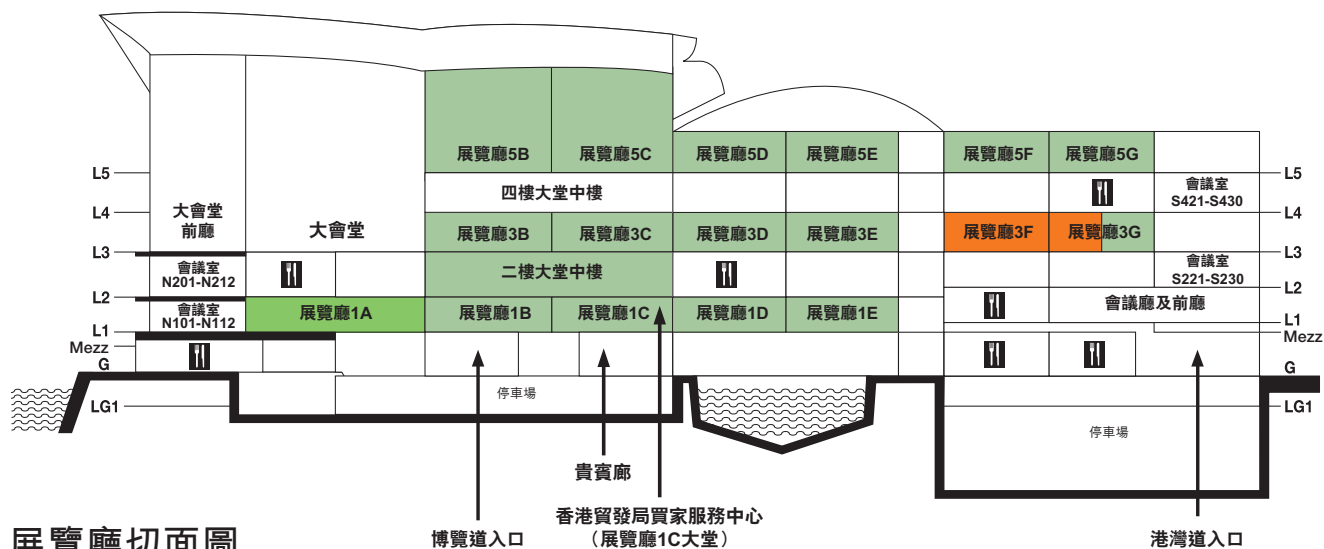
L5
L4
L3
L2
L1
Mezz
G
LG1

大會堂
前廳

大會堂

會議室
N201-N212

會議室
N101-N112

展覽廳1A

展覽廳5B
展覽廳5C
展覽廳5D
展覽廳5E
展覽廳5F
展覽廳5G

四樓大堂中樓

會議室
S421-S430

展覽廳3B
展覽廳3C
展覽廳3D
展覽廳3E
展覽廳3F
展覽廳3G

二樓大堂中樓

會議室
S221-S230

會議廳及前廳

展覽廳1B
展覽廳1C
展覽廳1D
展覽廳1E

停車場

停車場

貴賓廊

香港貿發局買家服務中心
（展覽廳1C大堂）

博覽道入口

港灣道入口

L5
L4
L3
L2
L1
Mezz
G
LG1

展覽廳切面圖